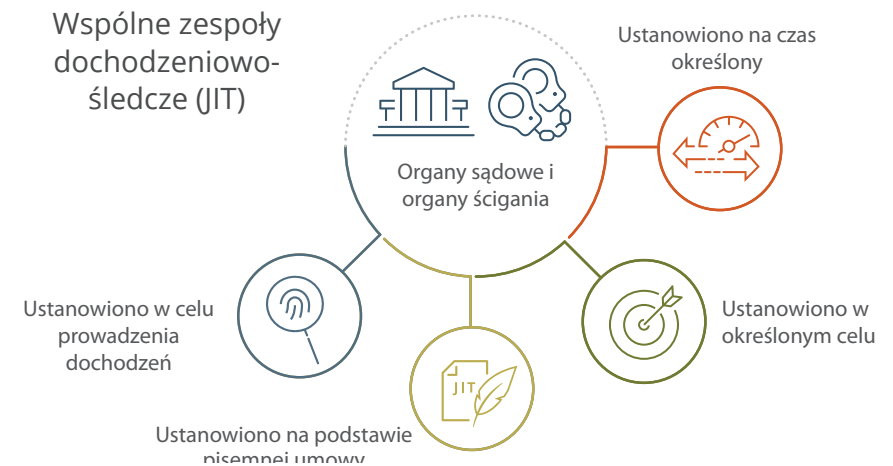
Wspólne zespoły dochodzeniowo-śledcze (JIT)

Organy sądowe i organy ścigania

Ustanowiono na czas określony

Ustanowiono w określonym celu

Ustanowiono w celu prowadzenia dochodzeń

JIT

Ustanowiono na podstawie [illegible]